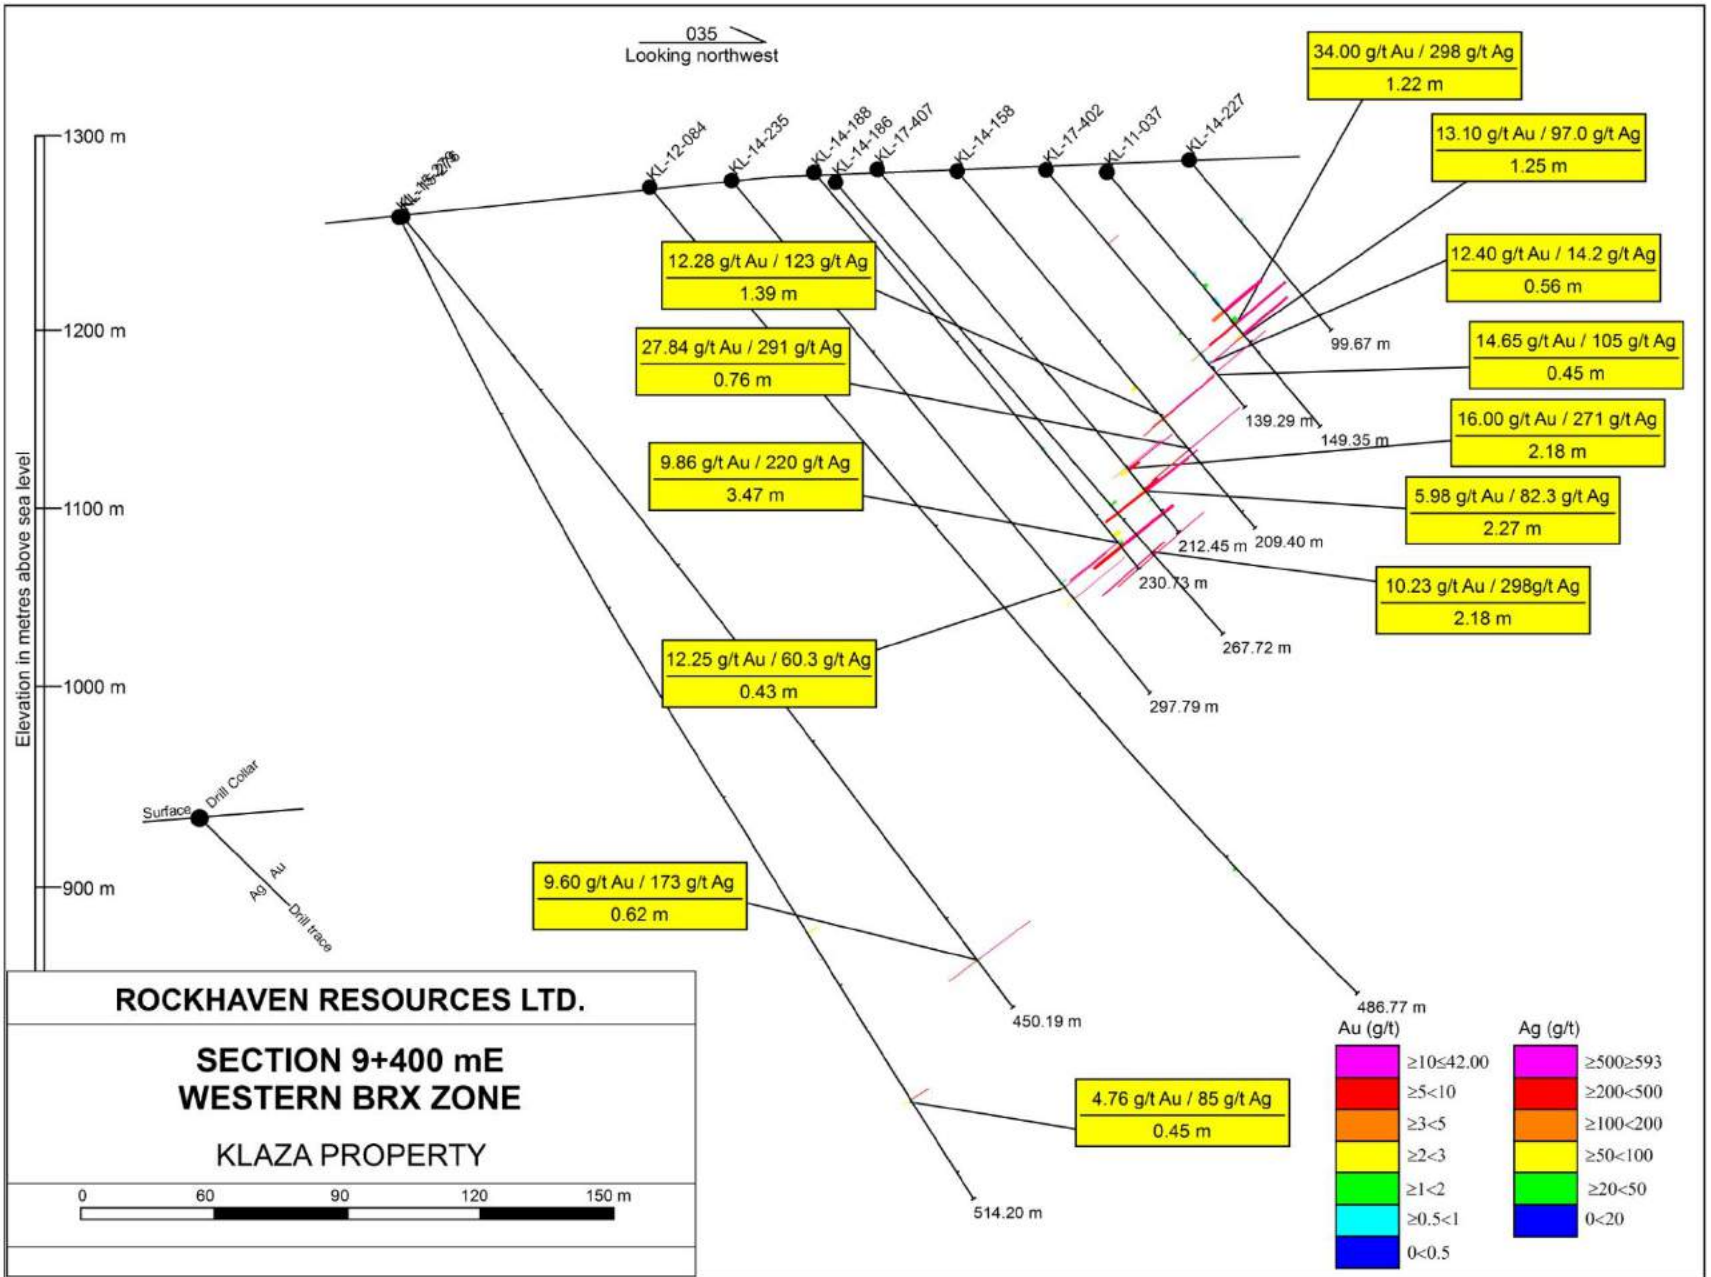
035
Looking northwest

1300 m
1200 m
1100 m
1000 m
900 m
Elevation in metres above sea level

KL-15-276
KL-12-084
KL-14-235
KL-14-188
KL-14-186
KL-17-407
KL-14-158
KL-17-402
KL-11-037
KL-14-227

34.00 g/t Au / 298 g/t Ag
1.22 m

13.10 g/t Au / 97.0 g/t Ag
1.25 m

12.40 g/t Au / 14.2 g/t Ag
0.56 m

14.65 g/t Au / 105 g/t Ag
0.45 m

16.00 g/t Au / 271 g/t Ag
2.18 m

5.98 g/t Au / 82.3 g/t Ag
2.27 m

10.23 g/t Au / 298g/t Ag
2.18 m

12.28 g/t Au / 123 g/t Ag
1.39 m

27.84 g/t Au / 291 g/t Ag
0.76 m

9.86 g/t Au / 220 g/t Ag
3.47 m

12.25 g/t Au / 60.3 g/t Ag
0.43 m

9.60 g/t Au / 173 g/t Ag
0.62 m

4.76 g/t Au / 85 g/t Ag
0.45 m

99.67 m
139.29 m
149.35 m
212.45 m
209.40 m
230.73 m
267.72 m
297.79 m
450.19 m
486.77 m
514.20 m

Surface
Drill Collar
Ag
Au
Drill trace

ROCKHAVEN RESOURCES LTD.

SECTION 9+400 mE
WESTERN BRX ZONE

KLAZA PROPERTY

0 60 90 120 150 m

Au (g/t)
≥10≤42.00
≥5<10
≥3<5
≥2<3
≥1<2
≥0.5<1
0<0.5

Ag (g/t)
≥500≥593
≥200<500
≥100<200
≥50<100
≥20<50
0<20